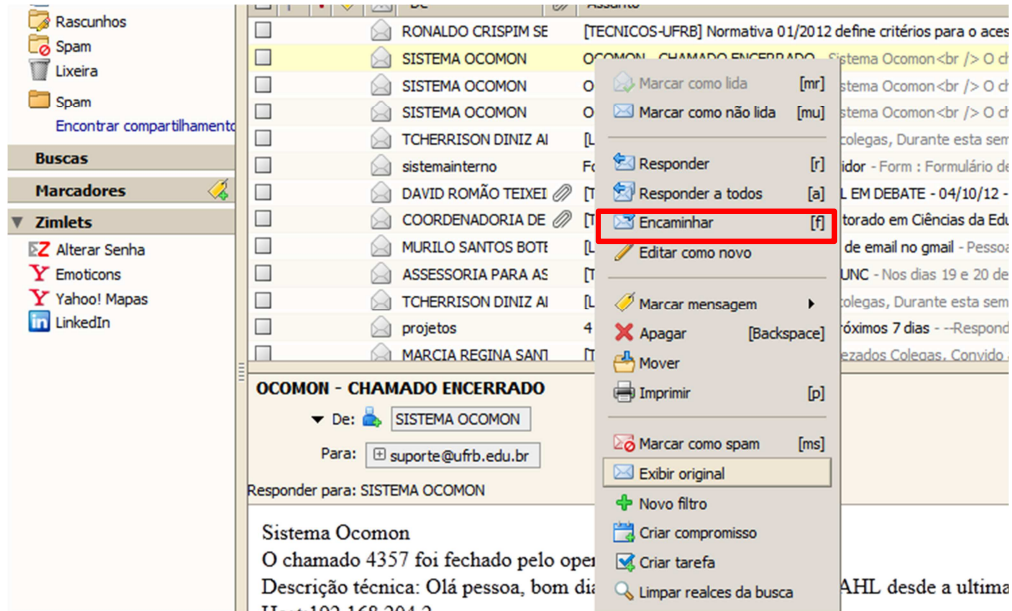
Rascunhos
Spam
Lixeira
Spam
Encontrar compartilhamento

Buscas
Marcadores
Zimlets
Alterar Senha
Emoticons
Yahoo! Mapas
LinkedIn

De | Assunto
RONALDO CRISPIM SE | [TECNICOS-UFRB] Normativa 01/2012 define critérios para o aces
SISTEMA OCOMON | OCOMON - CHAMADO ENCERRADO - Sistema Ocomon<br /> O ch
SISTEMA OCOMON | O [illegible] stema Ocomon<br /> O ch
SISTEMA OCOMON | O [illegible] stema Ocomon<br /> O ch
TCHERRISON DINIZ AI | [L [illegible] colegas, Durante esta sem
sistemainterno | Fo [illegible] idor - Form : Formulário de
DAVID ROMÃO TEIXEI | [T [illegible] L EM DEBATE - 04/10/12 -
COORDENADORIA DE | [T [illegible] torado em Ciências da Edu
MURILO SANTOS BOTE | [L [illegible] de email no gmail - Pesso
ASSESSORIA PARA AS | [T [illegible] UNC - Nos dias 19 e 20 de
TCHERRISON DINIZ AI | [L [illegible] colegas, Durante esta sem
projetos | 4 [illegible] róximos 7 dias - --Respond
MARCIA REGINA SANT | [T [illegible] ezados Colegas, Convido

Marcar como lida [mr]
Marcar como não lida [mu]
Responder [r]
Responder a todos [a]
Encaminhar [f]
Editar como novo
Marcar mensagem
Apagar [Backspace]
Mover
Imprimir [p]
Marcar como spam [ms]
Exibir original
Novo filtro
Criar compromisso
Criar tarefa
Limpar realces da busca

OCOMON - CHAMADO ENCERRADO
De: SISTEMA OCOMON
Para: suporte@ufrb.edu.br
Responder para: SISTEMA OCOMON

Sistema Ocomon
O chamado 4357 foi fechado pelo oper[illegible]
Descrição técnica: Olá pessoa, bom dia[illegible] AHL desde a ultima
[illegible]